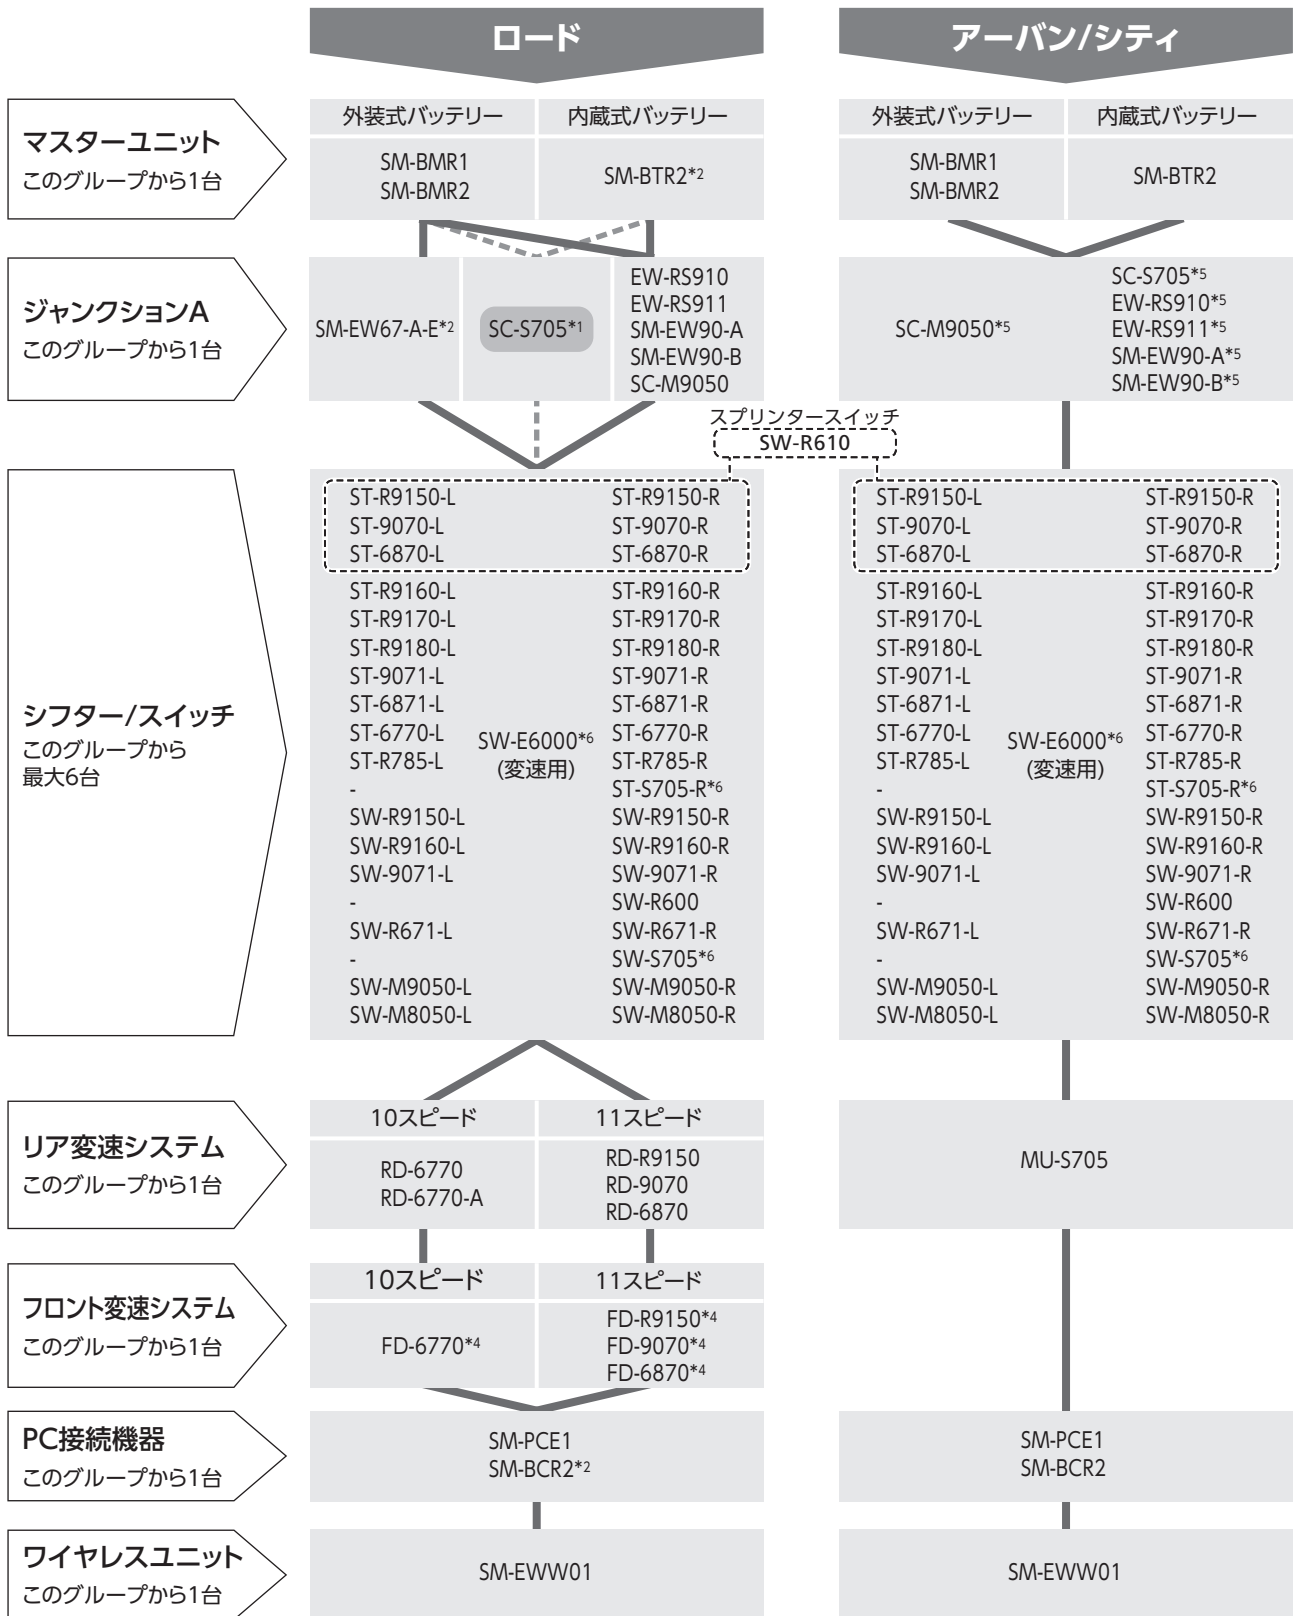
ロード

アーバン/シティ

マスターユニット
このグループから1台

| 外装式バッテリー | 内蔵式バッテリー |
|---|---|
| SM-BMR1 SM-BMR2 | SM-BTR2*2 |

| 外装式バッテリー | 内蔵式バッテリー |
|---|---|
| SM-BMR1 SM-BMR2 | SM-BTR2 |

ジャンクションA
このグループから1台

SM-EW67-A-E*2

SC-S705*1

EW-RS910
EW-RS911
SM-EW90-A
SM-EW90-B
SC-M9050

SC-M9050*5

SC-S705*5
EW-RS910*5
EW-RS911*5
SM-EW90-A*5
SM-EW90-B*5

スプリンタースイッチ
SW-R610

シフター/スイッチ
このグループから
最大6台

ST-R9150-L
ST-9070-L
ST-6870-L
ST-R9160-L
ST-R9170-L
ST-R9180-L
ST-9071-L
ST-6871-L
ST-6770-L
ST-R785-L
-
SW-R9150-L
SW-R9160-L
SW-9071-L
-
SW-R671-L
-
SW-M9050-L
SW-M8050-L

SW-E6000*6
(変速用)

ST-R9150-R
ST-9070-R
ST-6870-R
ST-R9160-R
ST-R9170-R
ST-R9180-R
ST-9071-R
ST-6871-R
ST-6770-R
ST-R785-R
ST-S705-R*6
SW-R9150-R
SW-R9160-R
SW-9071-R
SW-R600
SW-R671-R
SW-S705*6
SW-M9050-R
SW-M8050-R

ST-R9150-L
ST-9070-L
ST-6870-L
ST-R9160-L
ST-R9170-L
ST-R9180-L
ST-9071-L
ST-6871-L
ST-6770-L
ST-R785-L
-
SW-R9150-L
SW-R9160-L
SW-9071-L
-
SW-R671-L
-
SW-M9050-L
SW-M8050-L

SW-E6000*6
(変速用)

ST-R9150-R
ST-9070-R
ST-6870-R
ST-R9160-R
ST-R9170-R
ST-R9180-R
ST-9071-R
ST-6871-R
ST-6770-R
ST-R785-R
ST-S705-R*6
SW-R9150-R
SW-R9160-R
SW-9071-R
SW-R600
SW-R671-R
SW-S705*6
SW-M9050-R
SW-M8050-R

リア変速システム
このグループから1台

| 10スピード | 11スピード |
|---|---|
| RD-6770 RD-6770-A | RD-R9150 RD-9070 RD-6870 |

MU-S705

フロント変速システム
このグループから1台

| 10スピード | 11スピード |
|---|---|
| FD-6770*4 | FD-R9150*4 FD-9070*4 FD-6870*4 |

PC接続機器
このグループから1台

SM-PCE1
SM-BCR2*2

SM-PCE1
SM-BCR2

ワイヤレスユニット
このグループから1台

SM-EWW01

SM-EWW01